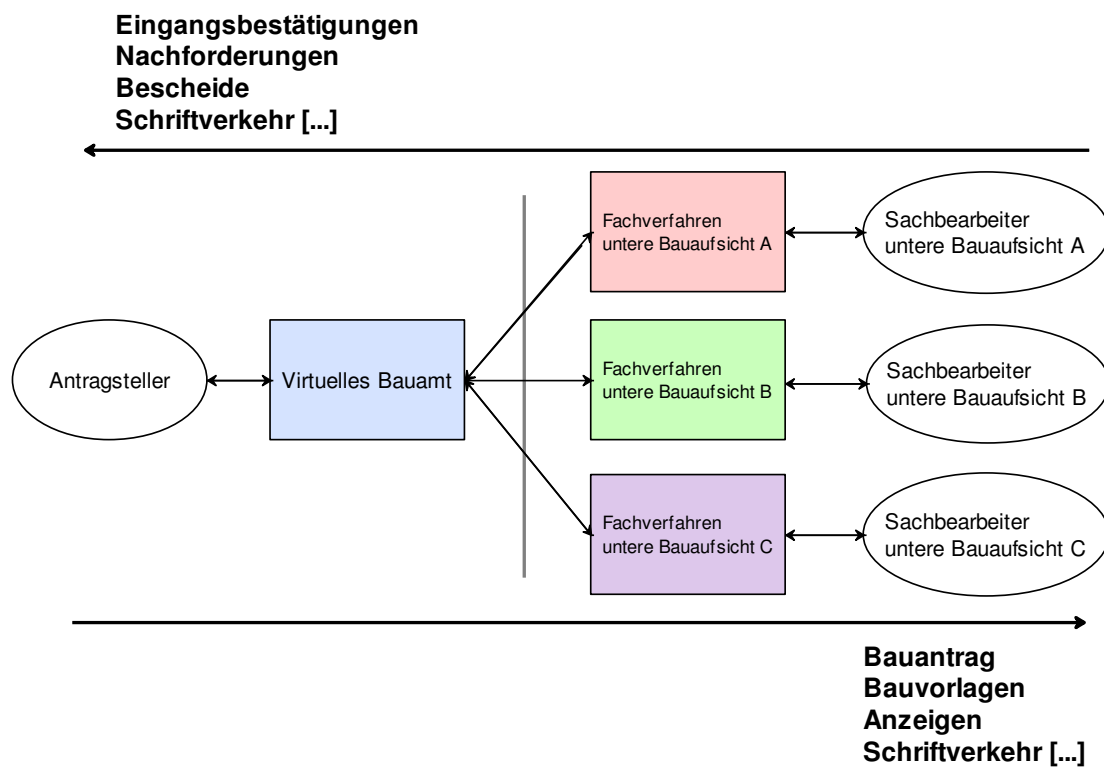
Eingangsbestätigungen
Nachforderungen
Bescheide
Schriftverkehr [...]

Fachverfahren untere Bauaufsicht A

Sachbearbeiter untere Bauaufsicht A

Antragsteller

Virtuelles Bauamt

Fachverfahren untere Bauaufsicht B

Sachbearbeiter untere Bauaufsicht B

Fachverfahren untere Bauaufsicht C

Sachbearbeiter untere Bauaufsicht C

Bauantrag
Bauvorlagen
Anzeigen
Schriftverkehr [...]